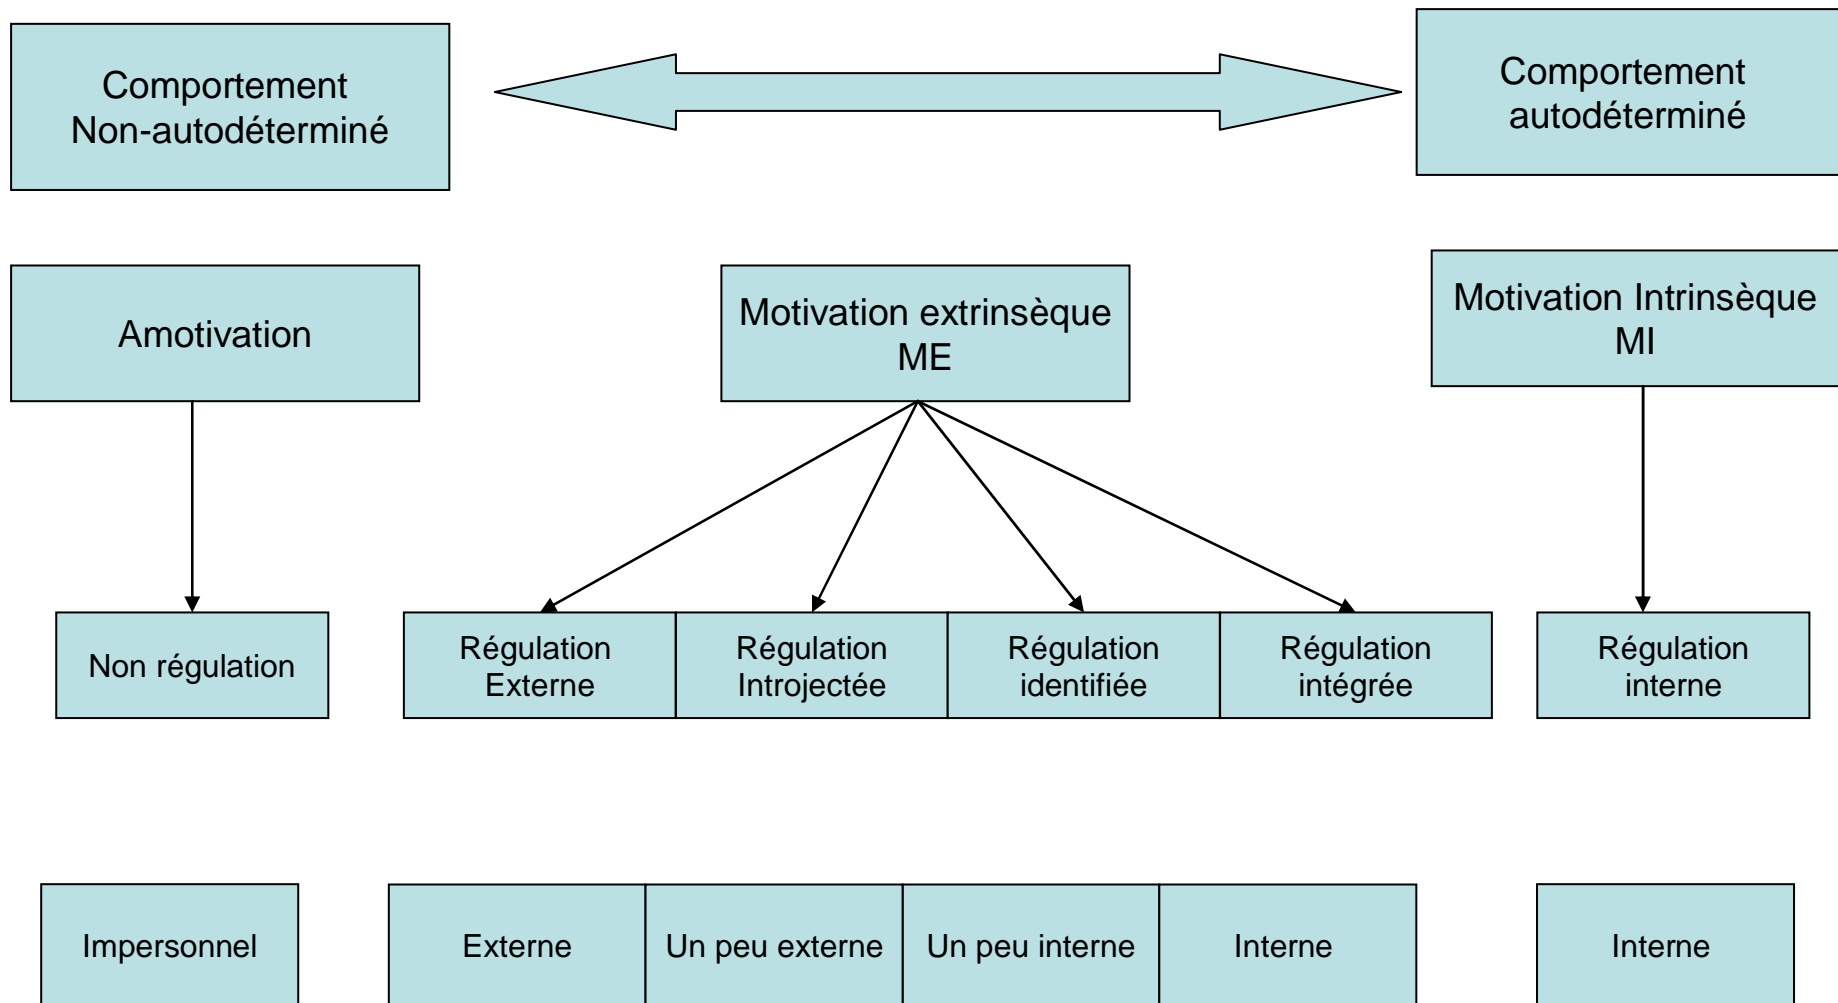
Comportement Non-autodéterminé

Comportement autodéterminé

Amotivation

Motivation extrinsèque ME

Motivation Intrinsèque MI

Non régulation

Régulation Externe

Régulation Introjectée

Régulation identifiée

Régulation intégrée

Régulation interne

Impersonnel

Externe

Un peu externe

Un peu interne

Interne

Interne